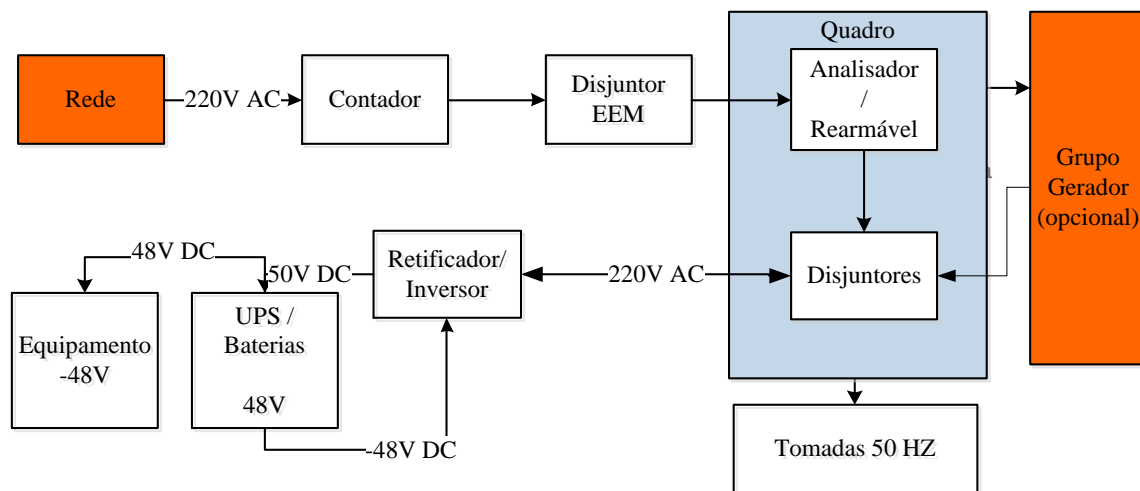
Rede

220V AC

Contador

Disjuntor EEM

Quadro

Analisador / Rearmável

Disjuntores

Grupo Gerador (opcional)

48V DC

50V DC

Retificador/ Inversor

220V AC

Equipamento -48V

UPS / Baterias

48V

-48V DC

Tomadas 50 HZ